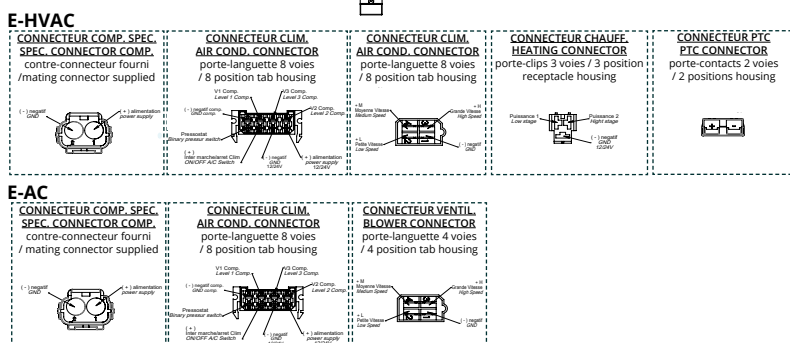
E-HVAC

CONNECTEUR COMP. SPEC.
SPEC. CONNECTOR COMP.
contre-connecteur fourni /mating connector supplied

( - ) negatif
GND

( + ) alimentation
power supply

CONNECTEUR CLIM.
AIR COND. CONNECTOR
porte-languette 8 voies / 8 position tab housing

V1 Comp.
Level 1 Comp.

V3 Comp.
Level 3 Comp.

( - ) negatif comp.
GND comp.

V2 Comp.
Level 2 Comp.

Pressostat
Binary pressur switch

( + )
Inter marche/arret Clim
ON/OFF A/C Switch

( - ) negatif
GND
12/24V

( + ) alimentation
power supply
12/24V

CONNECTEUR CLIM.
AIR COND. CONNECTOR
porte-languette 8 voies / 8 position tab housing

+ M
Moyenne Vitesse
Medium Speed

+ H
Grande Vitesse
High Speed

+ L
Petite Vitesse
Low Speed

( - ) negatif
GND

CONNECTEUR CHAUFF.
HEATING CONNECTOR
porte-clips 3 voies / 3 position receptacle housing

Puissance 1
Low stage

Puissance 2
Hight stage

( - ) negatif
GND
12/24V

CONNECTEUR PTC
PTC CONNECTOR
porte-contacts 2 voies / 2 positions housing

E-AC

CONNECTEUR COMP. SPEC.
SPEC. CONNECTOR COMP.
contre-connecteur fourni /mating connector supplied

( - ) negatif
GND

( + ) alimentation
power supply

CONNECTEUR CLIM.
AIR COND. CONNECTOR
porte-languette 8 voies / 8 position tab housing

V1 Comp.
Level 1 Comp.

V3 Comp.
Level 3 Comp.

( - ) negatif comp.
GND comp.

V2 Comp.
Level 2 Comp.

Pressostat
Binary pressur switch

( + )
Inter marche/arret Clim
ON/OFF A/C Switch

( - ) negatif
GND
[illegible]

( + ) alimentation
power supply
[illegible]

CONNECTEUR VENTIL.
BLOWER CONNECTOR
porte-languette 4 voies / 4 position tab housing

+ M
Moyenne Vitesse
Medium Speed

+ H
Grande Vitesse
High Speed

+ L
Petite Vitesse
Low Speed

( - ) negatif
GND